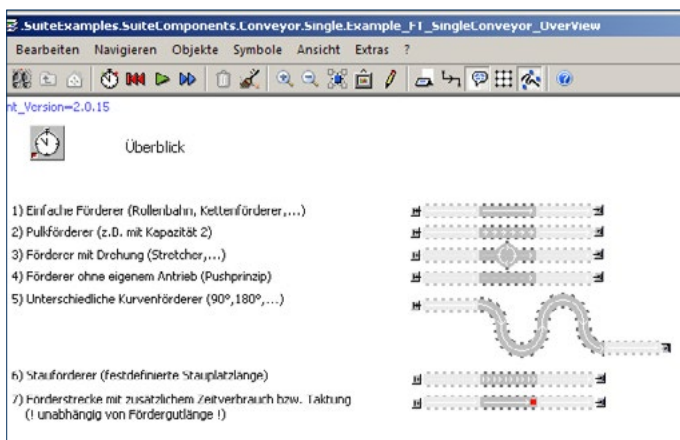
.SuiteExamples.SuiteComponents.Conveyor.Single.Example_FT_SingleConveyor_OverView

Bearbeiten Navigieren Objekte Symbole Ansicht Extras ?

nt_Version=2.0.15

Überblick

1) Einfache Förderer (Rullenbahn, Kettenförderer,...)

2) Pullförderer (z.B. mit Kapazität 2)

3) Förderer mit Drehung (Stretcher,...)

4) Förderer ohne eigenem Antrieb (Pushprinzip)

5) Unterschiedliche Kurvenförderer (90°,180°,...)

6) Stauförderer (festdefinierte Stauplatzlänge)

7) Förderstrecke mit zusätzlichem Zeitverbrauch bzw. Taktung (! unabhängig von Fördergutlänge !)